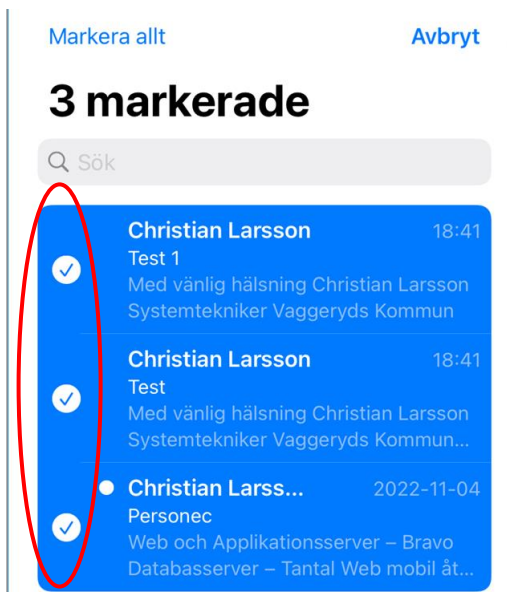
Markera allt

Avbryt

3 markerade

Sök

Christian Larsson 18:41
Test 1
Med vänlig hälsning Christian Larsson Systemtekniker Vaggeryds Kommun

Christian Larsson 18:41
Test
Med vänlig hälsning Christian Larsson Systemtekniker Vaggeryds Kommun...

Christian Larss... 2022-11-04
Personec
Web och Applikationsserver – Bravo Databasserver – Tantal Web mobil åt...